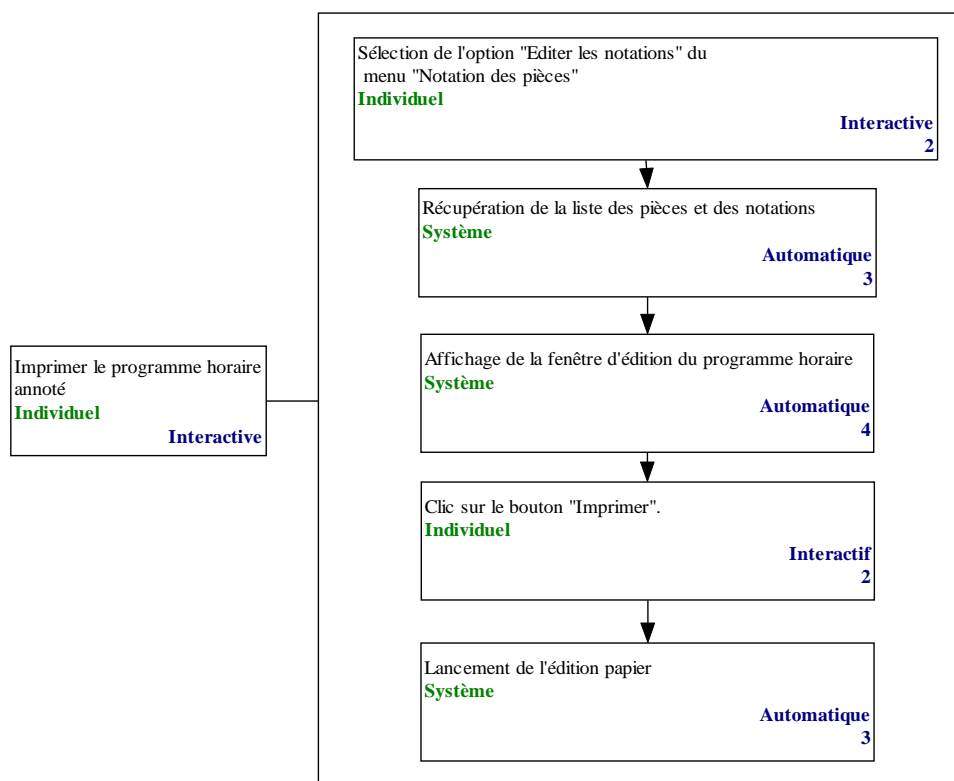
Imprimer le programme horaire annoté
Individuel
Interactive

Sélection de l'option "Editer les notations" du menu "Notation des pièces"
Individuel
Interactive
2

Récupération de la liste des pièces et des notations
Système
Automatique
3

Affichage de la fenêtre d'édition du programme horaire
Système
Automatique
4

Clic sur le bouton "Imprimer".
Individuel
Interactif
2

Lancement de l'édition papier
Système
Automatique
3